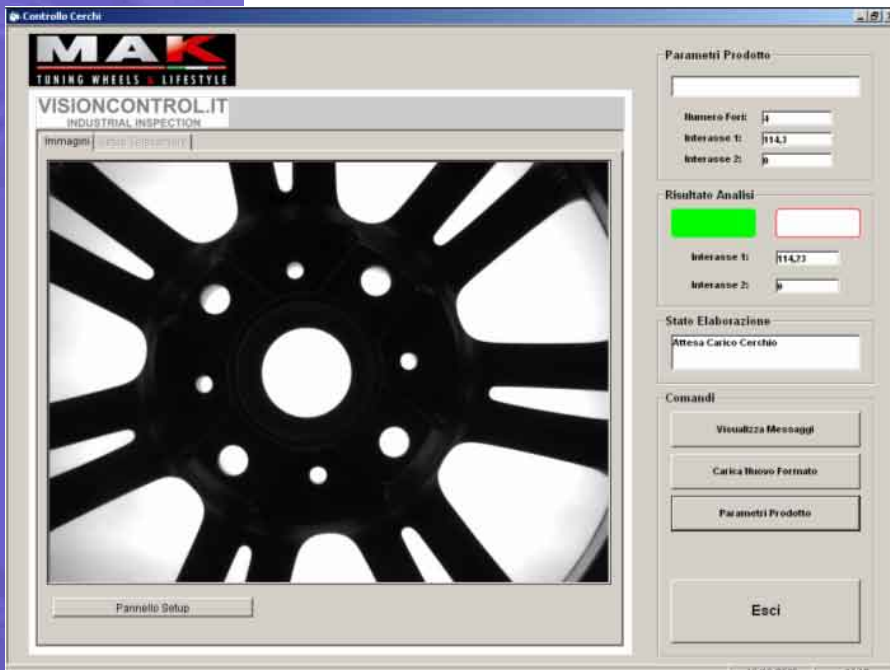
Controllo Cerchi

MAK
TUNING WHEELS & LIFESTYLE

VISIONCONTROL.IT
INDUSTRIAL INSPECTION

Immagini | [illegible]

Pannello Setup

Parametri Prodotto

Numero Fori: 4
Interasse 1: 114,3
Interasse 2: 0

Risultato Analisi

Interasse 1: 114,23
Interasse 2: 0

Stato Elaborazione

Attesa Carico Cerchio

Comandi

Visualizza Messaggi

Carica Nuovo Formato

Parametri Prodotto

Esci